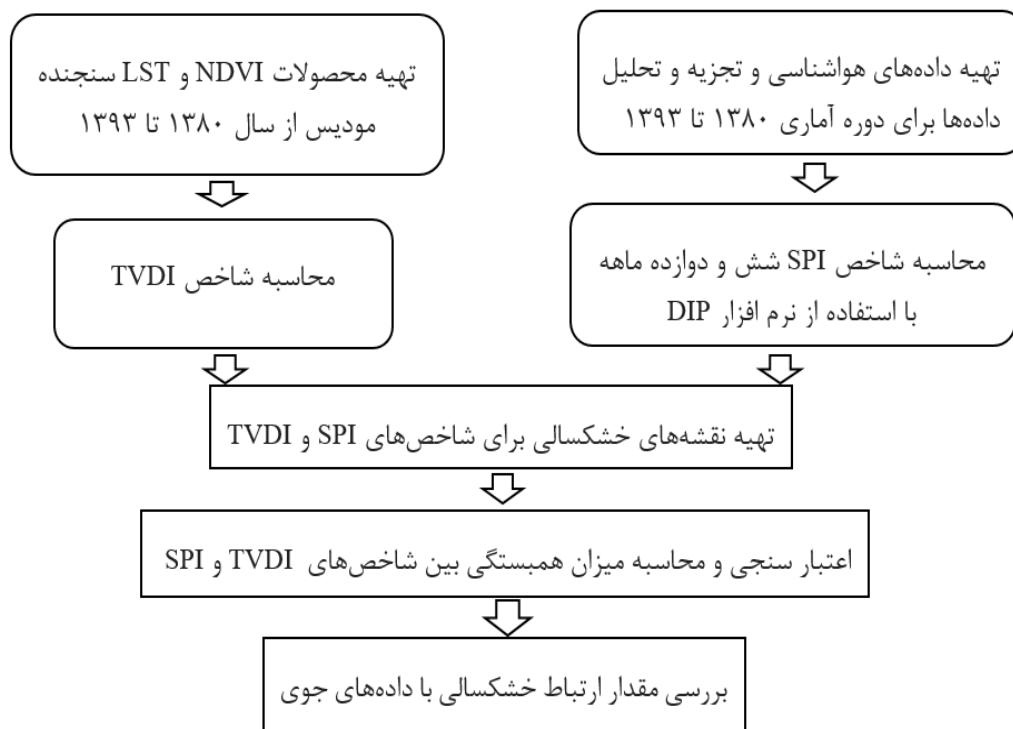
تهیه داده‌های هواشناسی و تجزیه و تحلیل داده‌ها برای دوره آماری ۱۳۸۰ تا ۱۳۹۳

تهیه محصولات NDVI و LST سنجنده مودیس از سال ۱۳۸۰ تا ۱۳۹۳

محاسبه شاخص SPI شش و دوازده ماهه با استفاده از نرم افزار DIP

محاسبه شاخص TVDI

تهیه نقشه‌های خشکسالی برای شاخص‌های SPI و TVDI

اعتبار سنجی و محاسبه میزان همبستگی بین شاخص‌های TVDI و SPI

بررسی مقدار ارتباط خشکسالی با داده‌های جوی